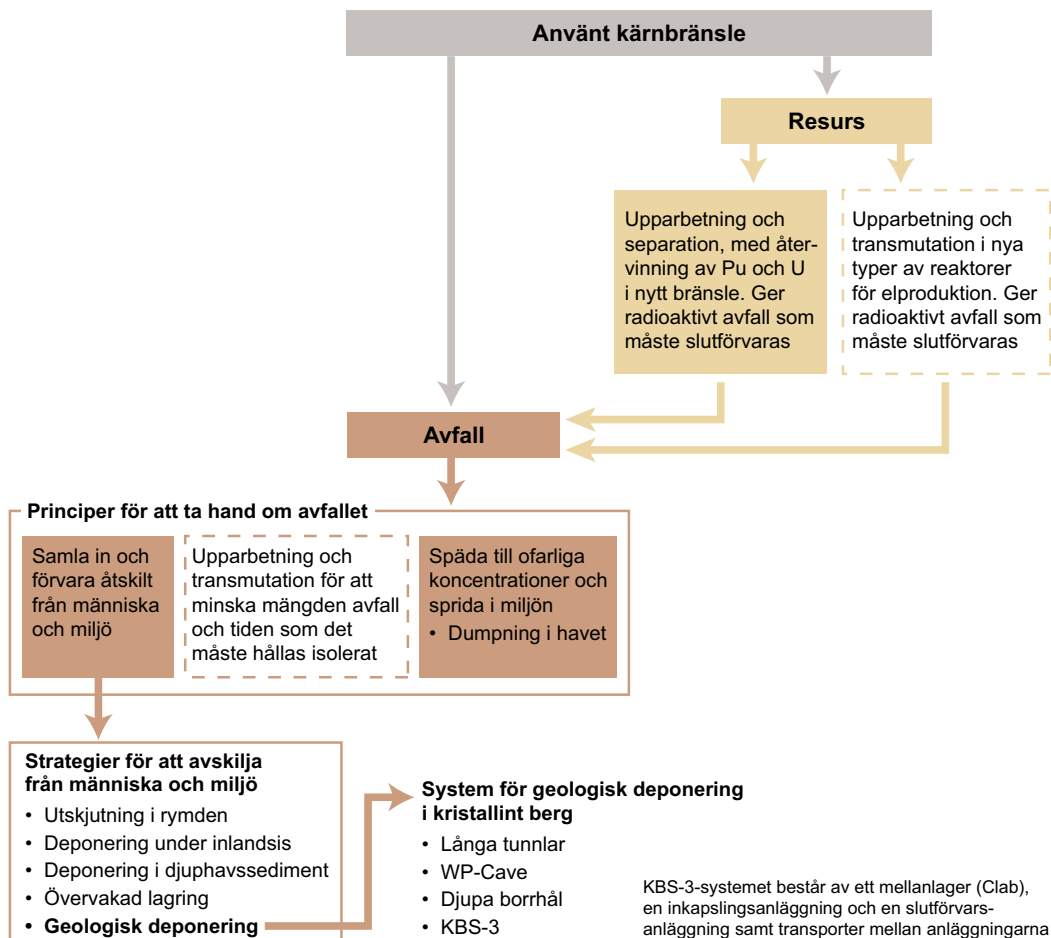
Använt kärnbränsle

Resurs

Upparbetning och separation, med återvinning av Pu och U i nytt bränsle. Ger radioaktivt avfall som måste slutförvaras

Upparbetning och transmutation i nya typer av reaktorer för elproduktion. Ger radioaktivt avfall som måste slutförvaras

Avfall

Principer för att ta hand om avfallet

Samla in och förvara åtskilt från människa och miljö

Upparbetning och transmutation för att minska mängden avfall och tiden som det måste hållas isolerat

Späda till ofarliga koncentrationer och sprida i miljön
• Dumpning i havet

Strategier för att avskilja från människa och miljö
• Utskjutning i rymden
• Deponering under inlandsis
• Deponering i djuphavssediment
• Övervakad lagring
• Geologisk deponering

System för geologisk deponering i kristallint berg
• Långa tunnlar
• WP-Cave
• Djupa borrhål
• KBS-3

KBS-3-systemet består av ett mellanlager (Clab), en inkapslingsanläggning och en slutförvarsanläggning samt transporter mellan anläggningarna